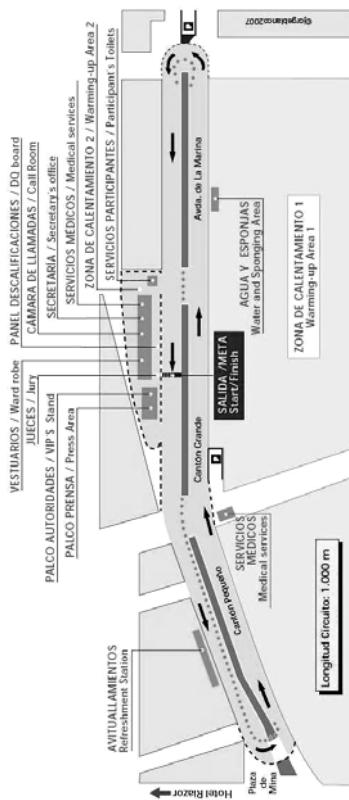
PANEL DESCALIFICACIONES / DQ board
CÁMARA DE LLAMADAS / Call Room
SECRETARÍA / Secretary's office
SERVICIOS MEDICOS / Medical services
ZONA DE CALENTAMIENTO 2 / Warming-up Area 2
SERVICIOS PARTICIPANTES / Participant's Toilets

VESTUARIOS / Ward robe
JUECES / Jury
PALCO AUTORIDADES / VIP S Stand
PALCO PRENSA / Press Area

AVITUALLAMIENTOS
Refreshment Station

Hotel Riazor

Plaza de Mina

Cantón Pequeño

Cantón Grande

SALIDA /META
Start/Finish

SERVICIOS MEDICOS
Medical services

Avda. de La Marina

AGUA Y ESPONJAS
Water and Sponging Area

ZONA DE CALENTAMIENTO 1
Warming-up Area 1

Longitud Circuito: 1.000 m

Gorgetamos2007